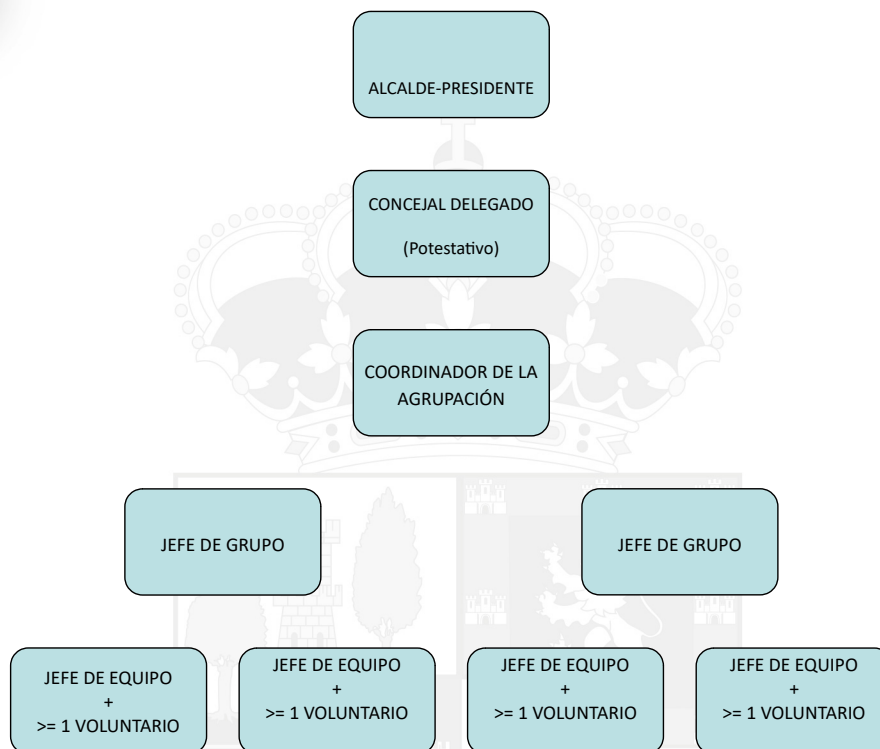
ALCALDE-PRESIDENTE

CONCEJAL DELEGADO

(Potestativo)

COORDINADOR DE LA AGRUPACIÓN

JEFE DE GRUPO

JEFE DE GRUPO

JEFE DE EQUIPO
+
>= 1 VOLUNTARIO

JEFE DE EQUIPO
+
>= 1 VOLUNTARIO

JEFE DE EQUIPO
+
>= 1 VOLUNTARIO

JEFE DE EQUIPO
+
>= 1 VOLUNTARIO